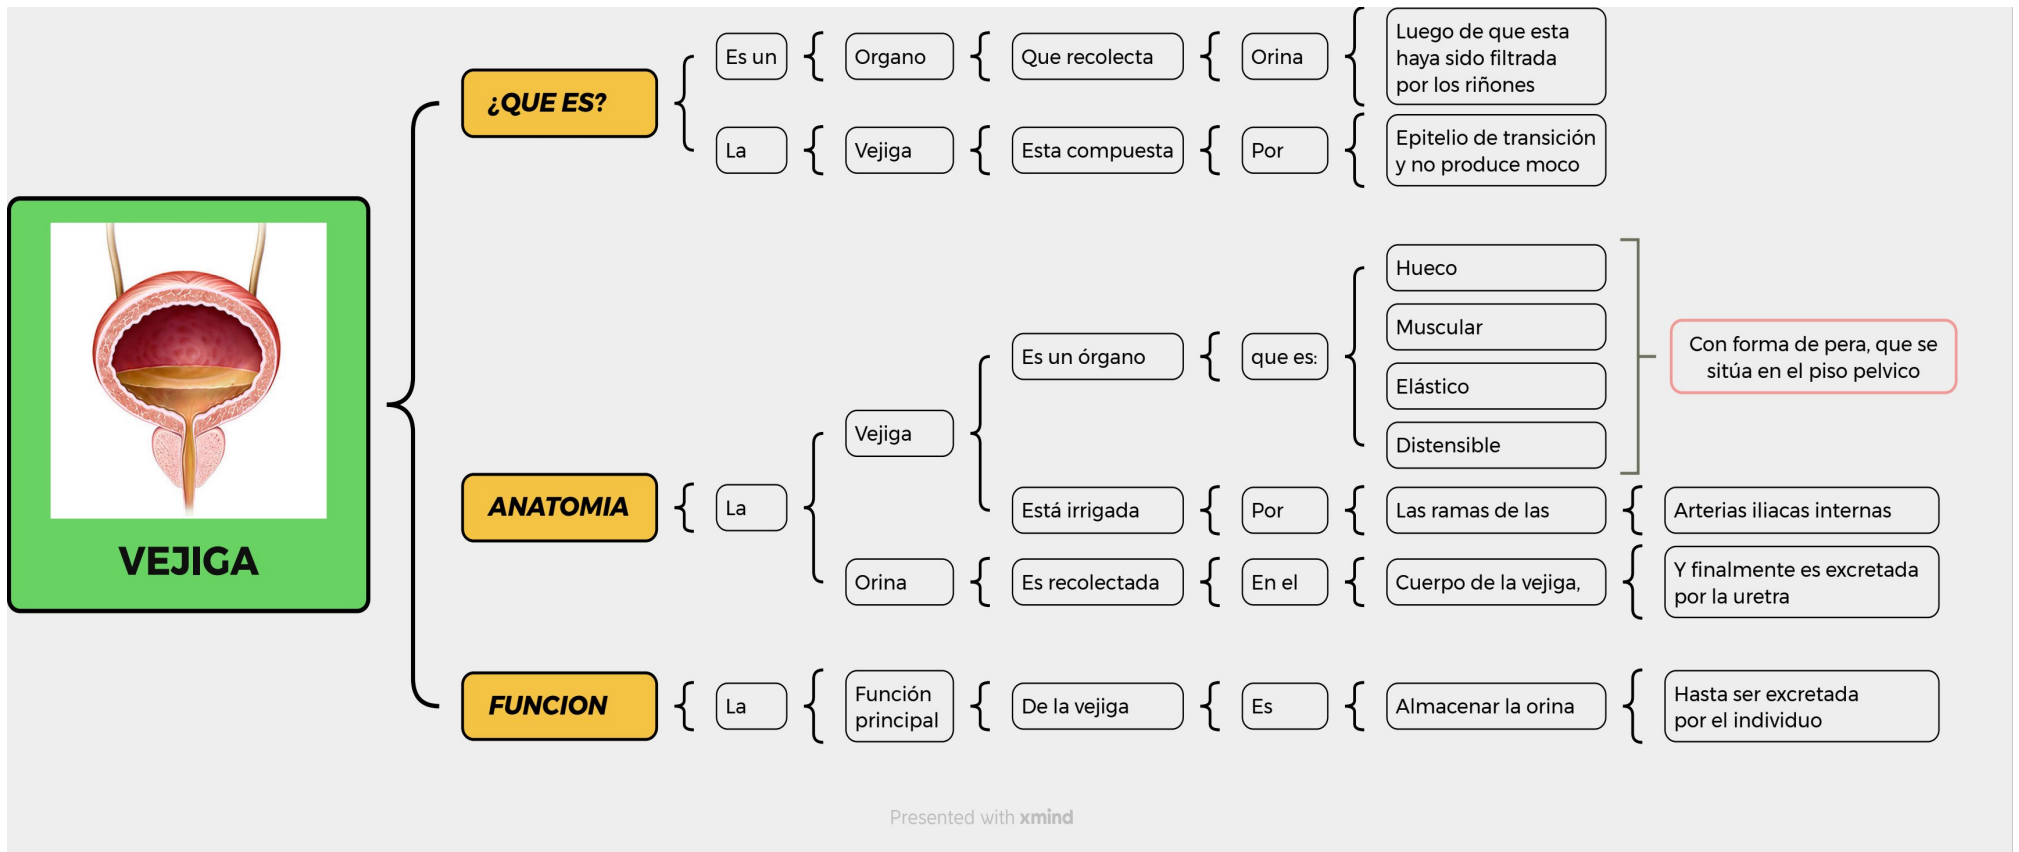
VEJIGA

¿QUE ES?

Es un
Organo
Que recolecta
Orina
Luego de que esta haya sido filtrada por los riñones

La
Vejiga
Esta compuesta
Por
Epitelio de transición y no produce moco

ANATOMIA

La
Vejiga
Es un órgano
que es:
Hueco
Muscular
Elástico
Distensible
Con forma de pera, que se sitúa en el piso pelvico

Está irrigada
Por
Las ramas de las
Arterias iliacas internas

Orina
Es recolectada
En el
Cuerpo de la vejiga,
Y finalmente es excretada por la uretra

FUNCION

La
Función principal
De la vejiga
Es
Almacenar la orina
Hasta ser excretada por el individuo

Presented with xmind